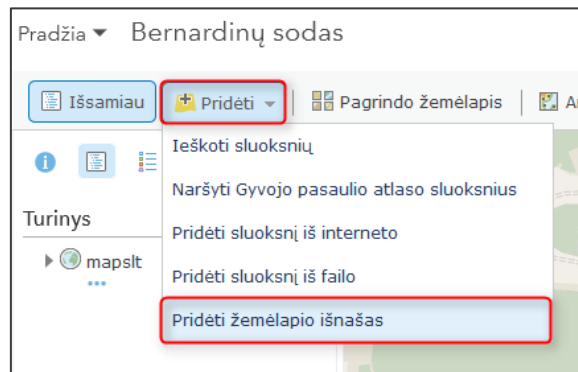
Pradžia ▾ Bernardinų sodas

Išsamiau

Pridėti

Pagrindo žemėlapis

A

Turinys

mapslt

Ieškoti sluoksnių

Naršyti Gyvojo pasaulio atlaso sluoksnius

Pridėti sluoksnį iš interneto

Pridėti sluoksnį iš failo

Pridėti žemėlapio išnašas